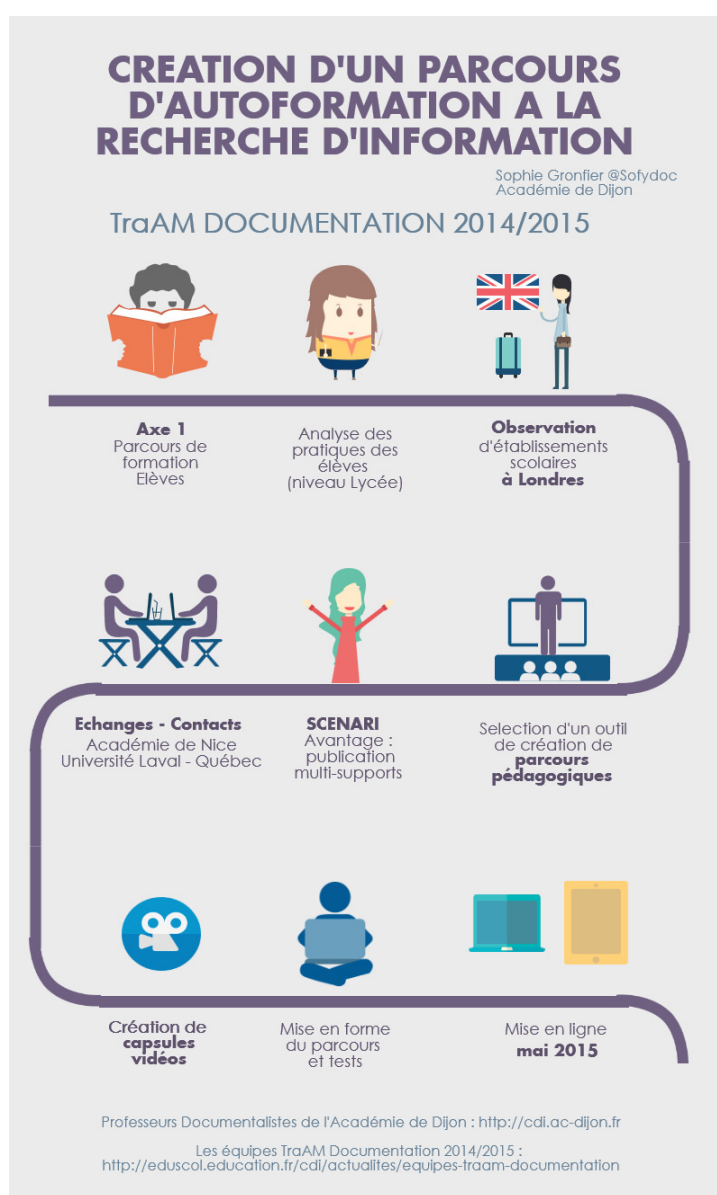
CREATION D'UN PARCOURS D'AUTOFORMATION A LA RECHERCHE D'INFORMATION

Sophie Gronfier @Sofydoc
Académie de Dijon

TraAM DOCUMENTATION 2014/2015

**Axe 1**
Parcours de formation Elèves

Analyse des pratiques des élèves (niveau Lycée)

**Observation** d'établissements scolaires **à Londres**

**Echanges - Contacts**
Académie de Nice
Université Laval - Québec

**SCENARI**
Avantage : publication multi-supports

Selection d'un outil de création de **parcours pédagogiques**

Création de **capsules vidéos**

Mise en forme du parcours et tests

Mise en ligne **mai 2015**

Professeurs Documentalistes de l'Académie de Dijon : http://cdi.ac-dijon.fr

Les équipes TraAM Documentation 2014/2015 : http://eduscol.education.fr/cdi/actualites/equipes-traam-documentation